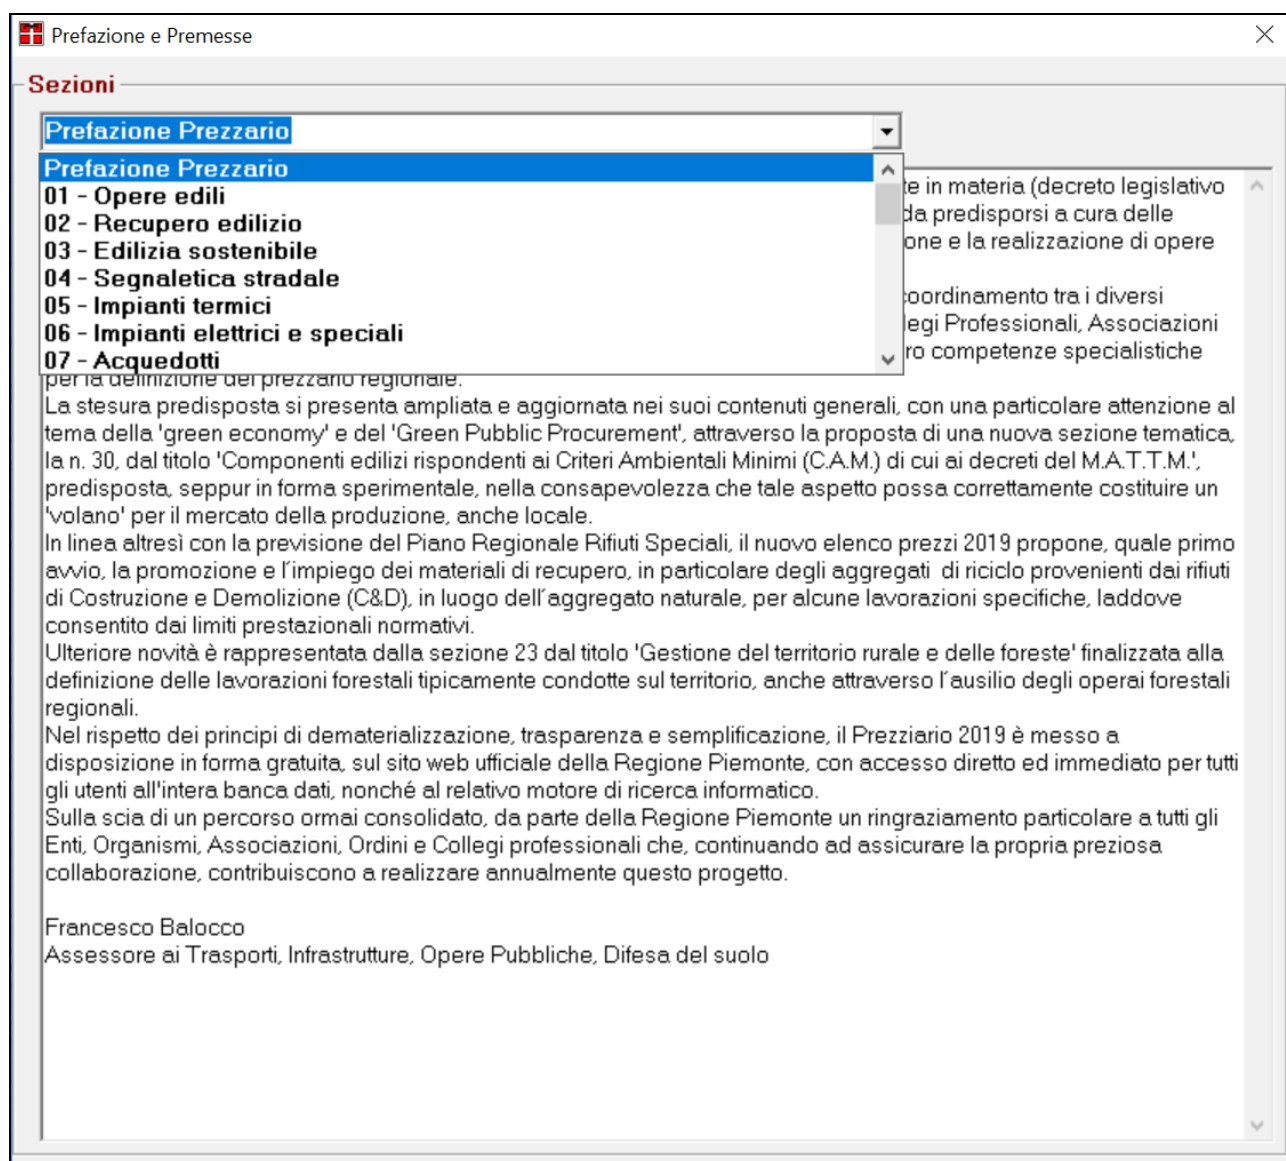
Prefazione e Premesse

Sezioni

Prefazione Prezzario

Prefazione Prezzario
01 - Opere edili
02 - Recupero edilizio
03 - Edilizia sostenibile
04 - Segnaletica stradale
05 - Impianti termici
06 - Impianti elettrici e speciali
07 - Acquedotti

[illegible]te in materia (decreto legislativo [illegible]da predisporsi a cura delle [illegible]one e la realizzazione di opere

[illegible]coordinamento tra i diversi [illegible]legi Professionali, Associazioni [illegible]ro competenze specialistiche per la definizione del prezzario regionale.

La stesura predisposta si presenta ampliata e aggiornata nei suoi contenuti generali, con una particolare attenzione al tema della 'green economy' e del 'Green Pubblic Procurement', attraverso la proposta di una nuova sezione tematica, la n. 30, dal titolo 'Componenti edilizi rispondenti ai Criteri Ambientali Minimi (C.A.M.) di cui ai decreti del M.A.T.T.M.', predisposta, seppur in forma sperimentale, nella consapevolezza che tale aspetto possa correttamente costituire un 'volano' per il mercato della produzione, anche locale.
In linea altresì con la previsione del Piano Regionale Rifiuti Speciali, il nuovo elenco prezzi 2019 propone, quale primo avvio, la promozione e l'impiego dei materiali di recupero, in particolare degli aggregati di riciclo provenienti dai rifiuti di Costruzione e Demolizione (C&D), in luogo dell'aggregato naturale, per alcune lavorazioni specifiche, laddove consentito dai limiti prestazionali normativi.
Ulteriore novità è rappresentata dalla sezione 23 dal titolo 'Gestione del territorio rurale e delle foreste' finalizzata alla definizione delle lavorazioni forestali tipicamente condotte sul territorio, anche attraverso l'ausilio degli operai forestali regionali.
Nel rispetto dei principi di dematerializzazione, trasparenza e semplificazione, il Prezziario 2019 è messo a disposizione in forma gratuita, sul sito web ufficiale della Regione Piemonte, con accesso diretto ed immediato per tutti gli utenti all'intera banca dati, nonché al relativo motore di ricerca informatico.
Sulla scia di un percorso ormai consolidato, da parte della Regione Piemonte un ringraziamento particolare a tutti gli Enti, Organismi, Associazioni, Ordini e Collegi professionali che, continuando ad assicurare la propria preziosa collaborazione, contribuiscono a realizzare annualmente questo progetto.

Francesco Balocco
Assessore ai Trasporti, Infrastrutture, Opere Pubbliche, Difesa del suolo